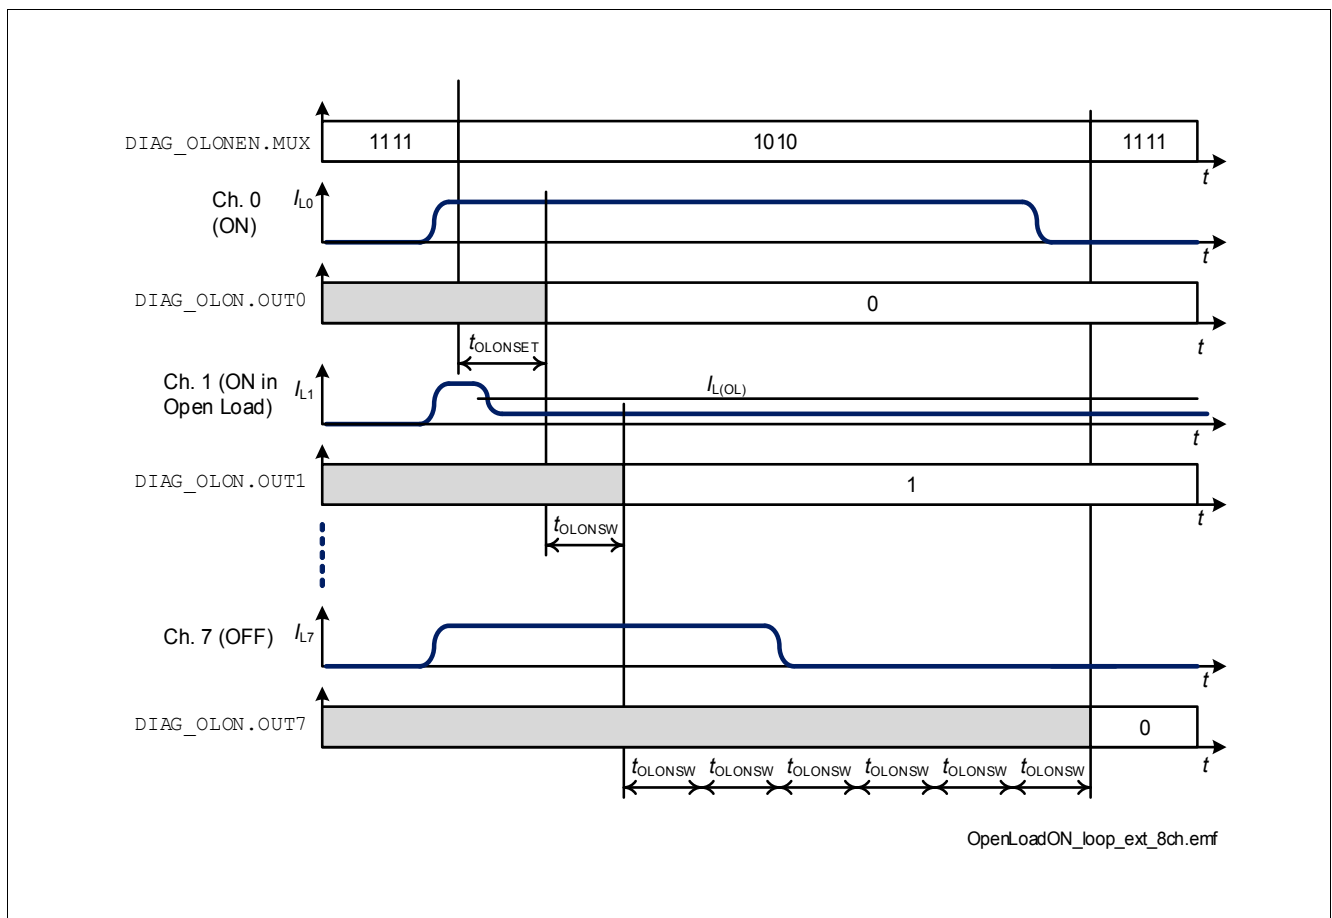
DIAG_OLONEN.MUX
1111
1010
1111
$t$

Ch. 0 (ON)
$I_{L0}$
$t$

DIAG_OLON.OUT0
0
$t$
$t_{OLONSET}$

Ch. 1 (ON in Open Load)
$I_{L1}$
$I_{L(OL)}$
$t$

DIAG_OLON.OUT1
1
$t$
$t_{OLONSW}$

Ch. 7 (OFF)
$I_{L7}$
$t$

DIAG_OLON.OUT7
0
$t$

$t_{OLONSW}$ $t_{OLONSW}$ $t_{OLONSW}$ $t_{OLONSW}$ $t_{OLONSW}$ $t_{OLONSW}$

OpenLoadON_loop_ext_8ch.emf